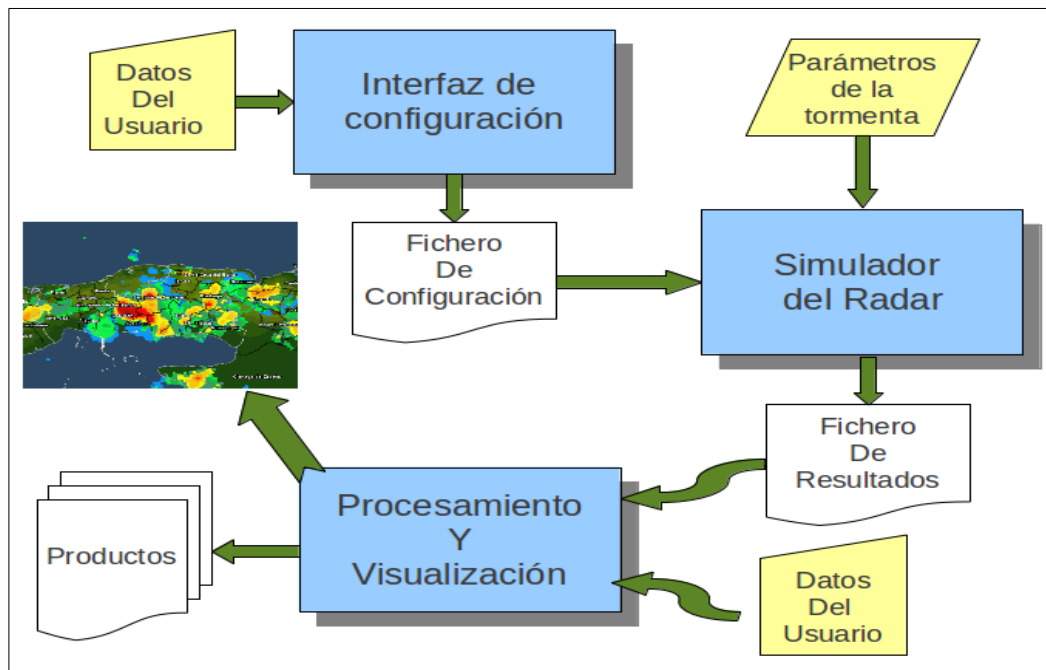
Datos Del Usuario

Interfaz de configuración

Parámetros de la tormenta

Fichero De Configuración

Simulador del Radar

Fichero De Resultados

Productos

Procesamiento Y Visualización

Datos Del Usuario